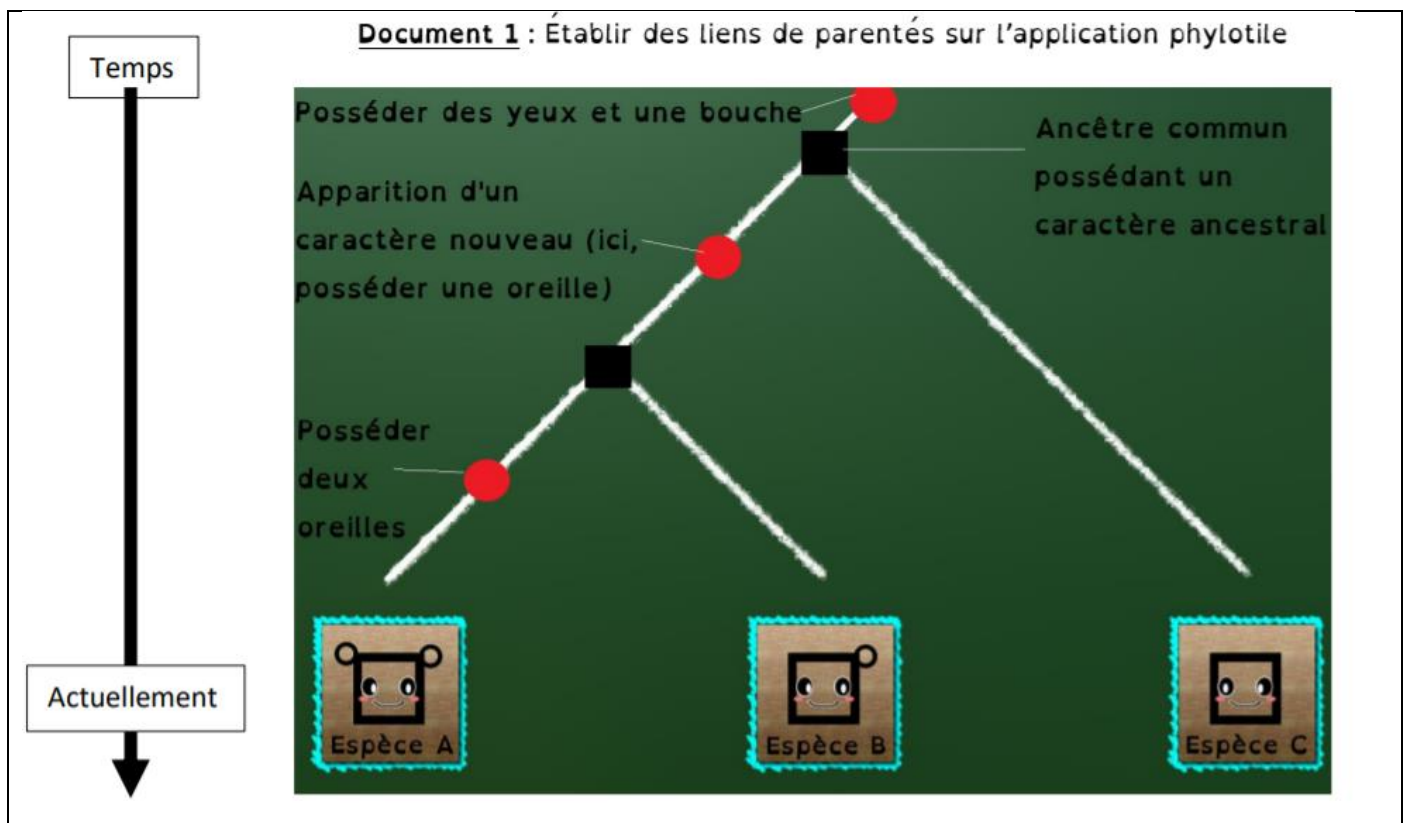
Document 1 : Établir des liens de parentés sur l'application phylotile

Temps

Actuellement

Posséder des yeux et une bouche

Ancêtre commun possédant un caractère ancestral

Apparition d'un caractère nouveau (ici, posséder une oreille)

Posséder deux oreilles

Espèce A

Espèce B

Espèce C